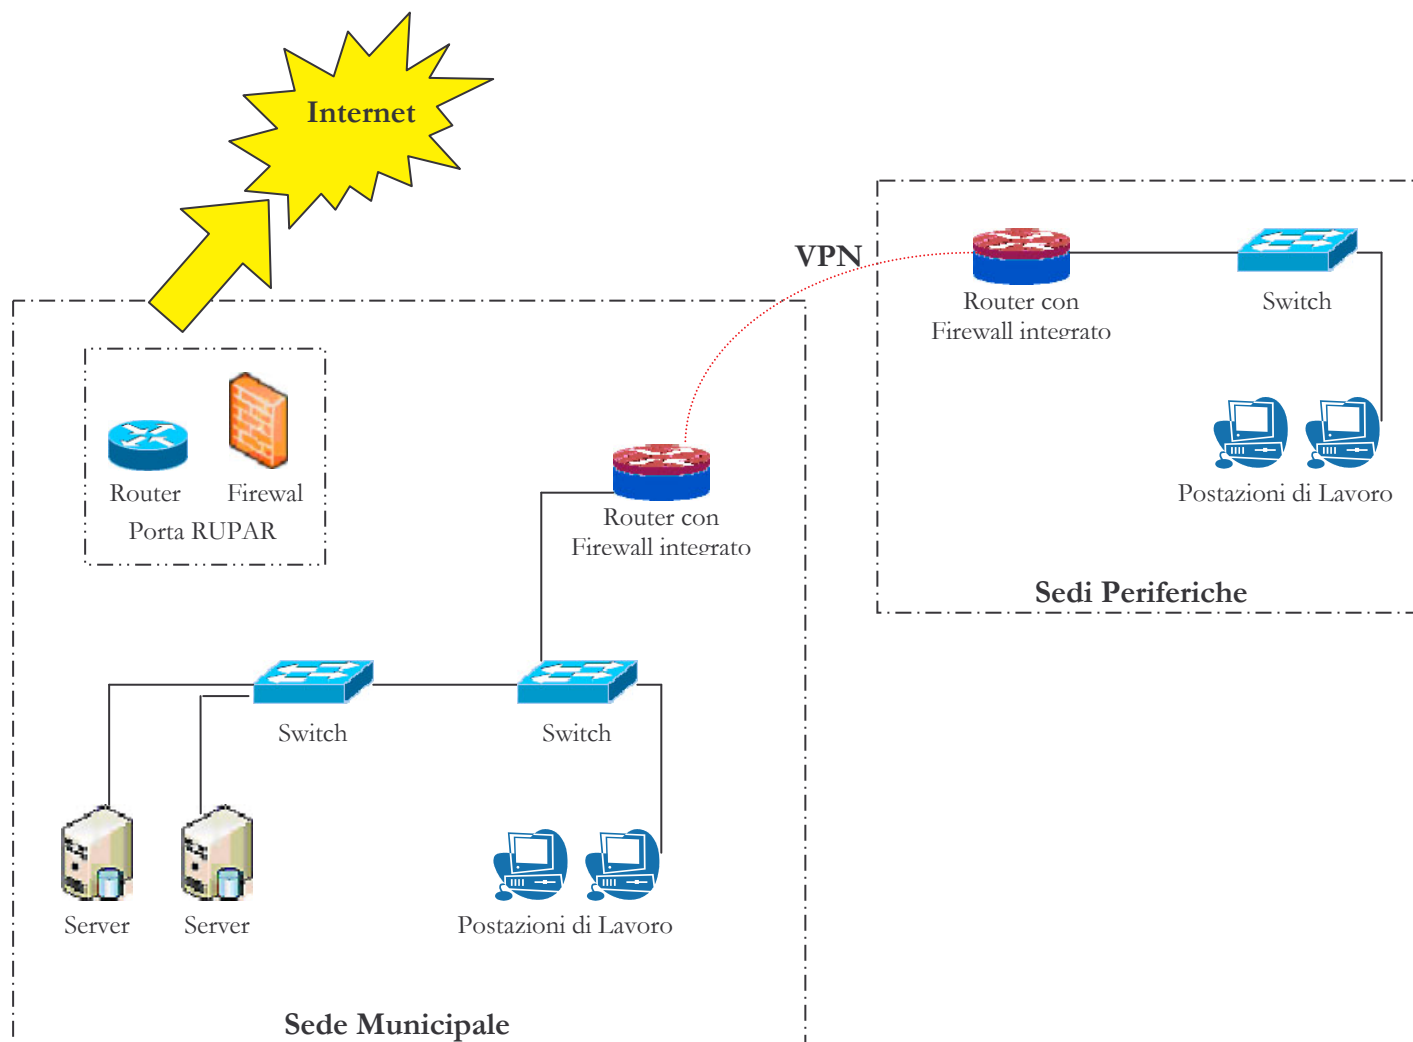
Internet

VPN

Router con
Firewall integrato

Switch

Postazioni di Lavoro

Sedi Periferiche

Router

Firewal

Porta RUPAR

Router con
Firewall integrato

Switch

Switch

Server

Server

Postazioni di Lavoro

Sede Municipale